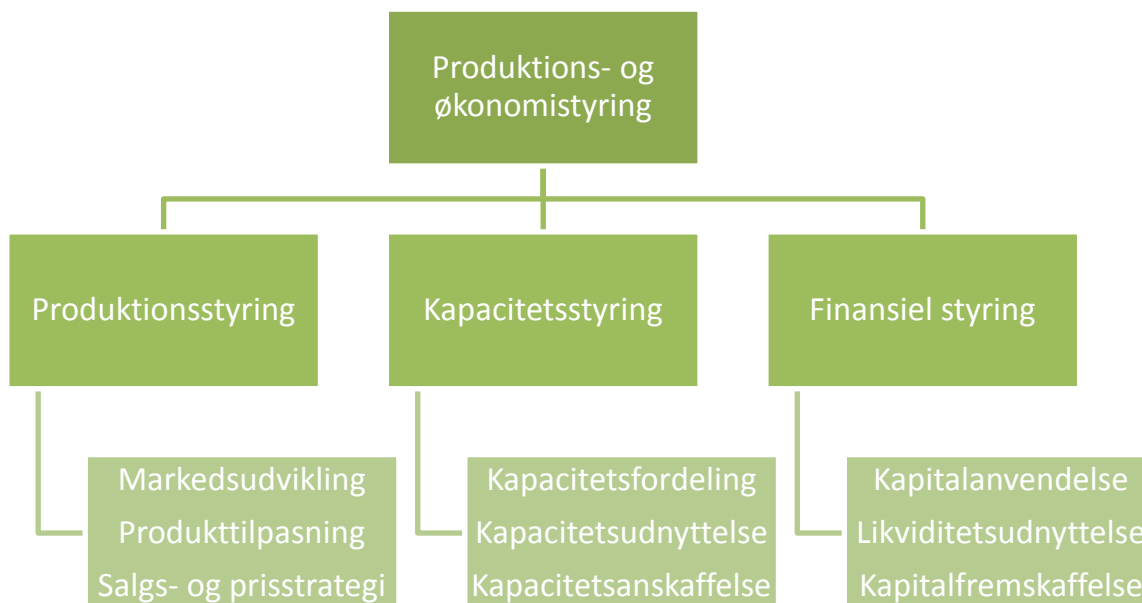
Produktions- og økonomistyring

Produktionsstyring

Kapacitetsstyring

Finansiel styring

Markedsudvikling
Produkttilpasning
Salgs- og prisstrategi

Kapacitetsfordeling
Kapacitetsudnyttelse
Kapacitetsanskaffelse

Kapitalanvendelse
Likviditetsudnyttelse
Kapitalfremskaffelse